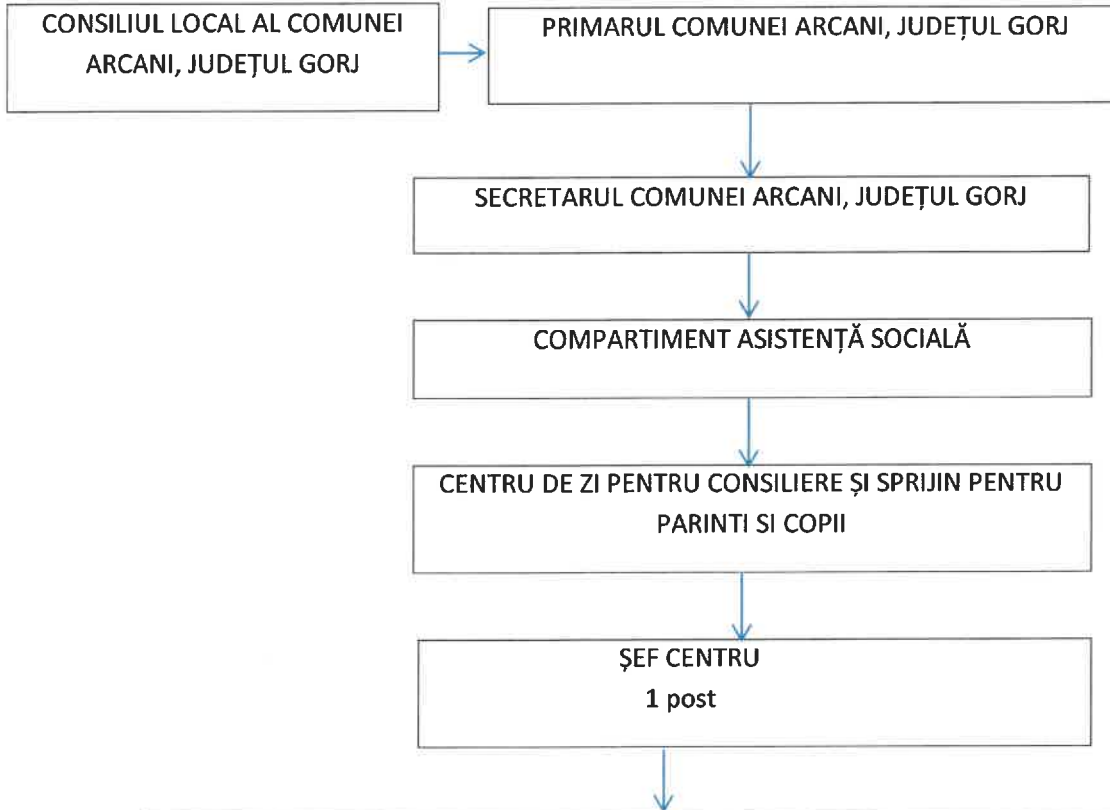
CONSILIUL LOCAL AL COMUNEI ARCANI, JUDEȚUL GORJ

PRIMARUL COMUNEI ARCANI, JUDEȚUL GORJ

SECRETARUL COMUNEI ARCANI, JUDEȚUL GORJ

COMPARTIMENT ASISTENȚĂ SOCIALĂ

CENTRU DE ZI PENTRU CONSILIERE ȘI SPRIJIN PENTRU PARINTI SI COPII

ȘEF CENTRU
1 post